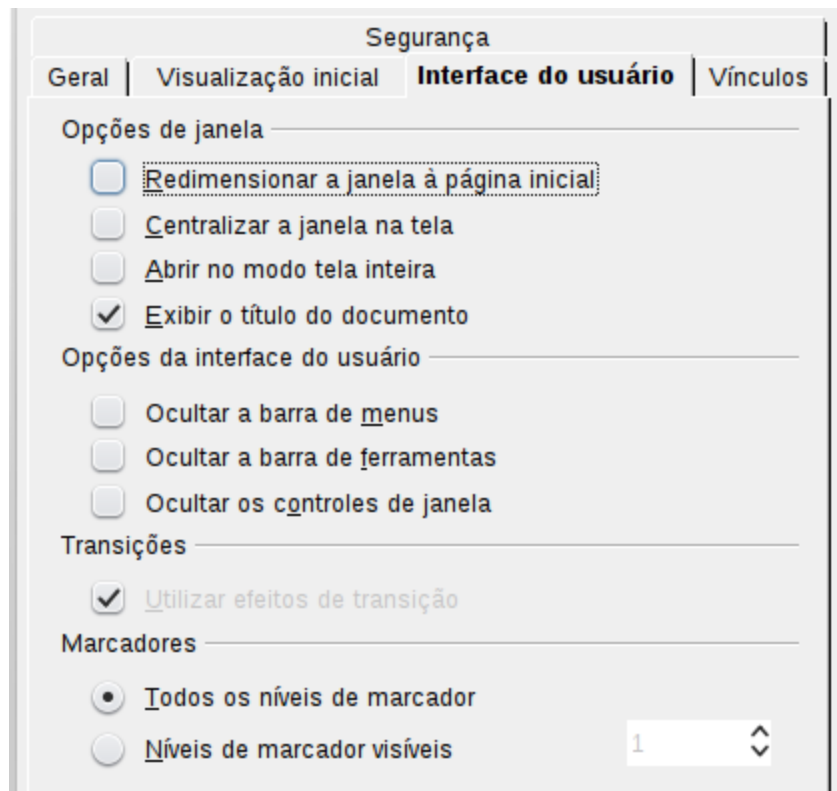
Segurança

Geral | Visualização inicial | Interface do usuário | Vínculos

Opções de janela

Redimensionar a janela à página inicial

Centralizar a janela na tela

Abrir no modo tela inteira

Exibir o título do documento

Opções da interface do usuário

Ocultar a barra de menus

Ocultar a barra de ferramentas

Ocultar os controles de janela

Transições

Utilizar efeitos de transição

Marcadores

Todos os níveis de marcador

Níveis de marcador visíveis

1